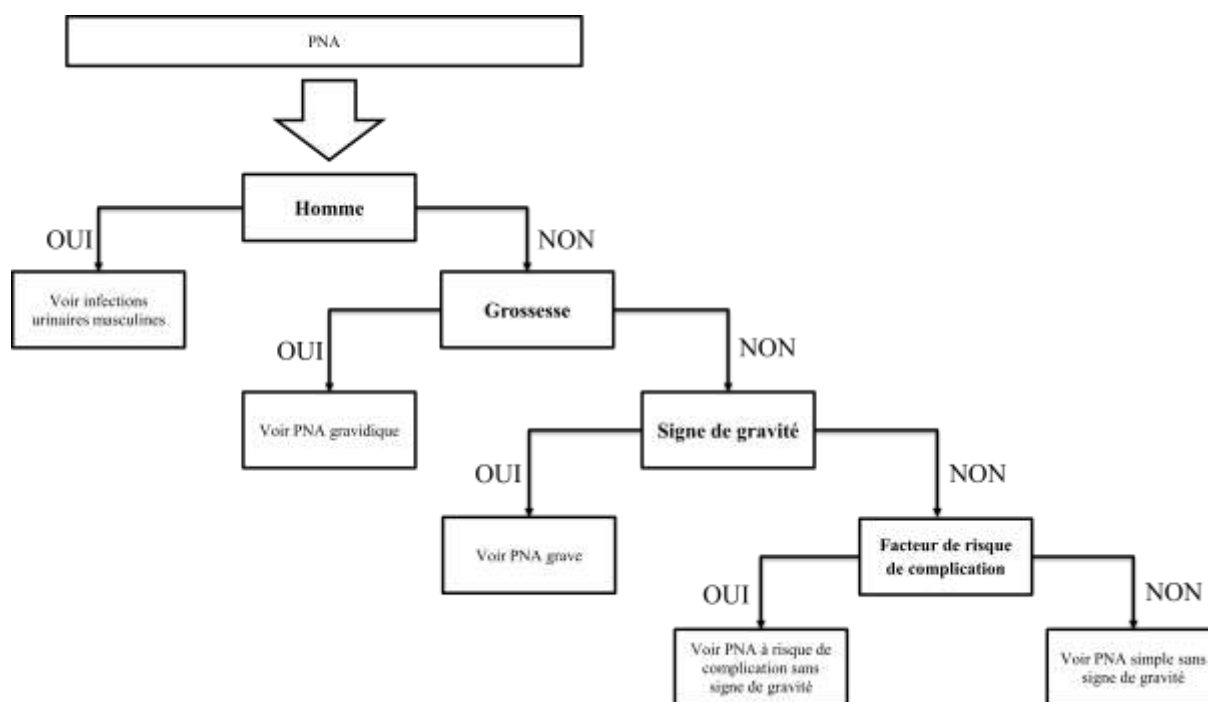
PNA

Homme

OUI

NON

Voir infections urinaires masculines

Grossesse

OUI

NON

Voir PNA gravidique

Signe de gravité

OUI

NON

Voir PNA grave

Facteur de risque de complication

OUI

NON

Voir PNA à risque de complication sans signe de gravité

Voir PNA simple sans signe de gravité